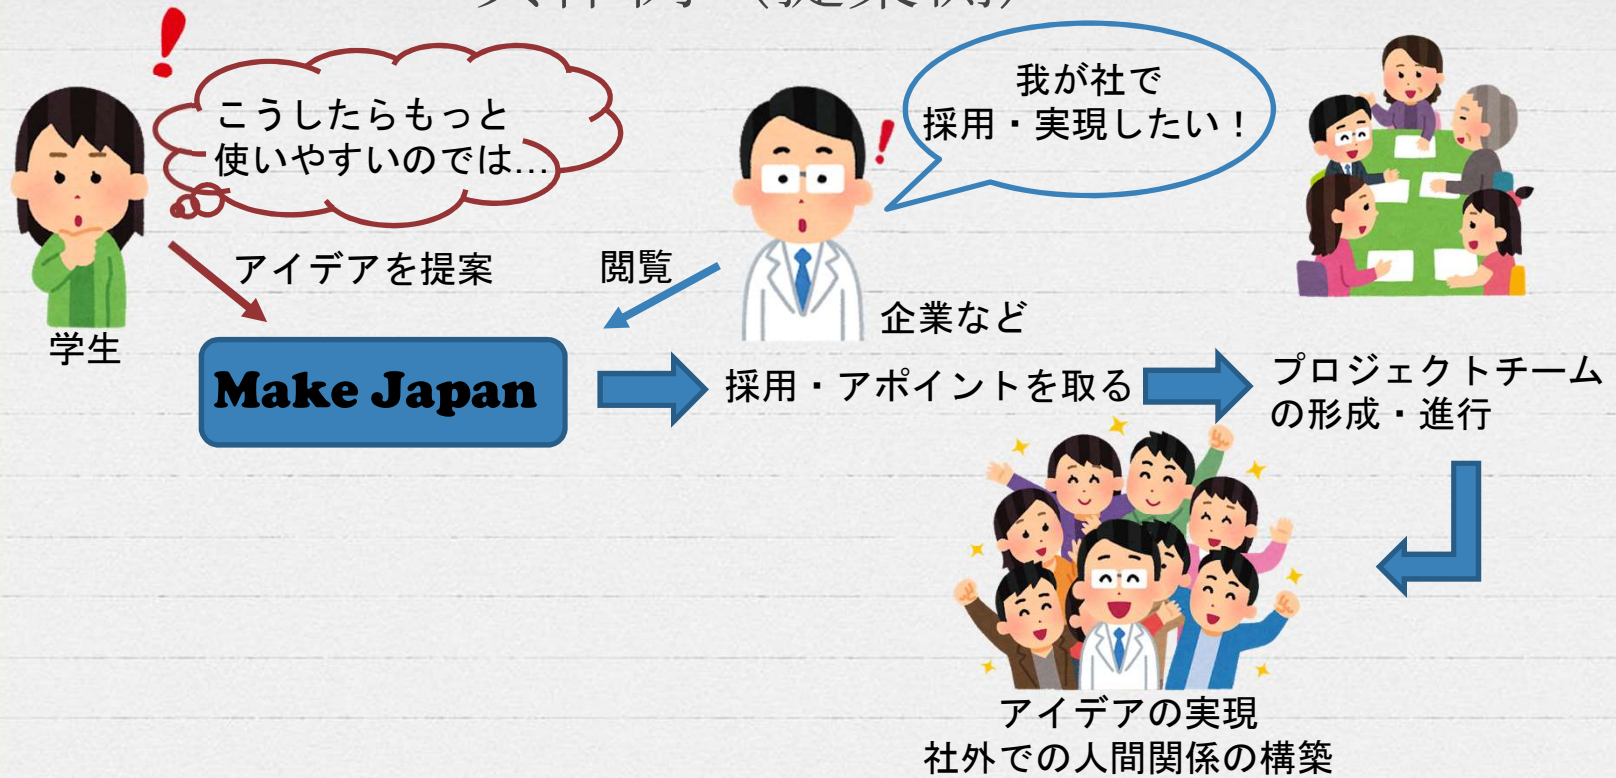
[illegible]

こうしたらもっと
使いやすいのでは…

我が社で
採用・実現したい！

アイデアを提案

閲覧

学生

企業など

Make Japan

採用・アポイントを取る

プロジェクトチーム
の形成・進行

アイデアの実現
社外での人間関係の構築